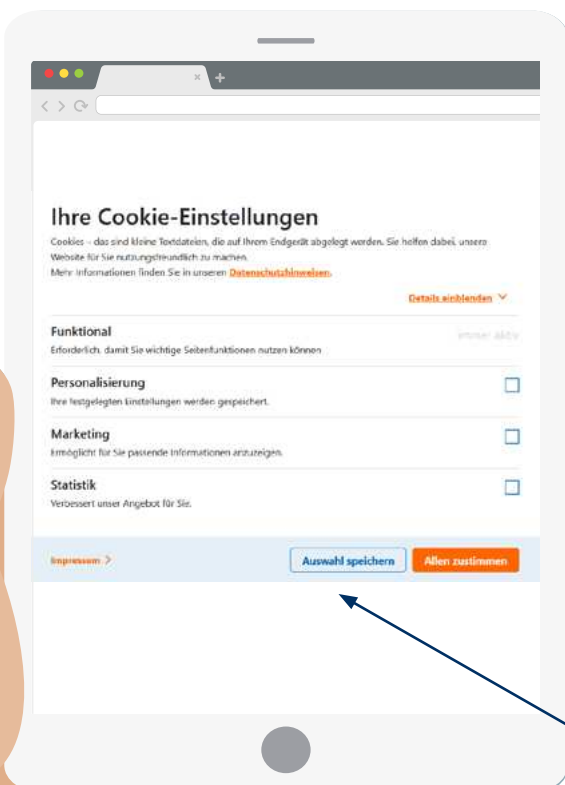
Ihre Cookie-Einstellungen

Cookies – das sind kleine Textdateien, die auf Ihrem Endgerät abgelegt werden. Sie helfen dabei, unsere Website für Sie nutzungsfreundlich zu machen.
Mehr Informationen finden Sie in unseren Datenschutzhinweisen.

Details einblenden

Funktional
Erforderlich, damit Sie wichtige Seitenfunktionen nutzen können

Immer aktiv

Personalisierung
Ihre festgelegten Einstellungen werden gespeichert.

Marketing
Ermöglicht für Sie passende Informationen anzuzeigen.

Statistik
Verbessert unser Angebot für Sie.

Impressum >

Auswahl speichern

Allen zustimmen